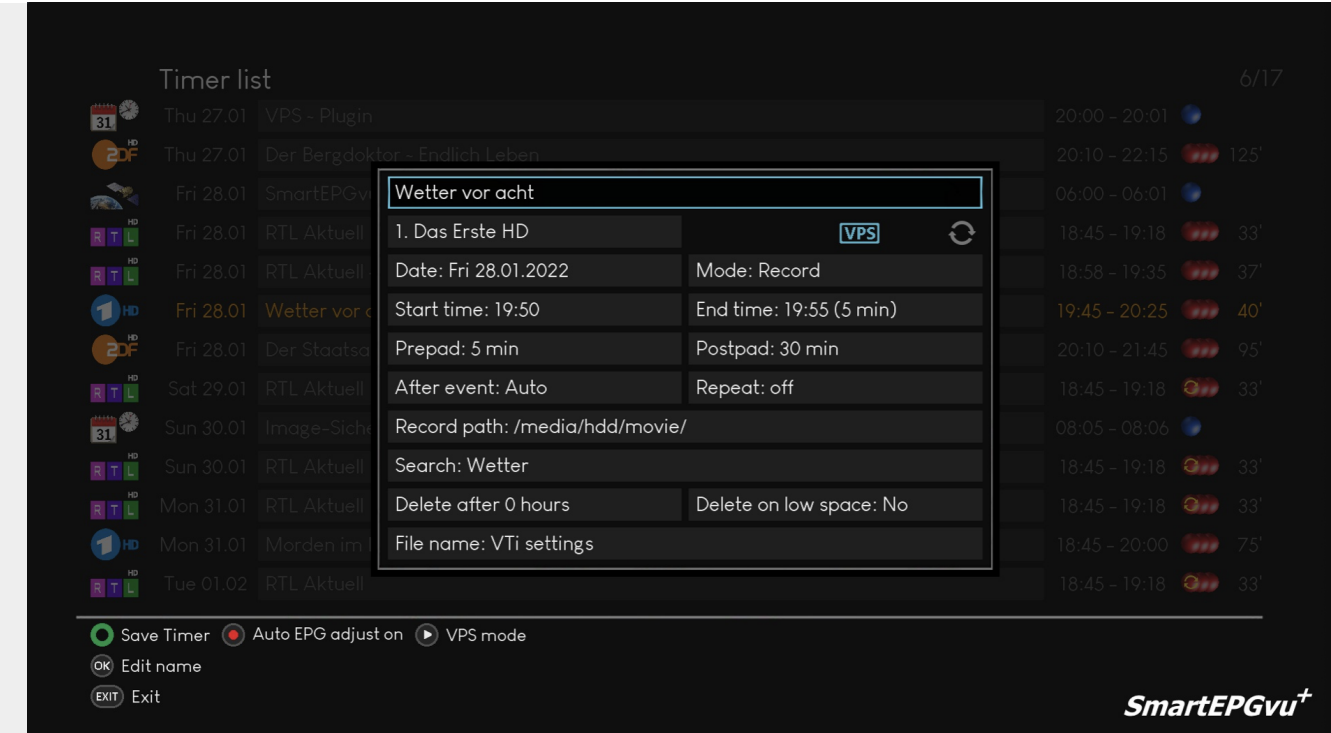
Timer list 6/17

| | | | |
|---|---|---|---|
| Thu 27.01 | VPS - Plugin | 20:00 - 20:01 | |
| Thu 27.01 | Der Bergdoktor - Endlich Leben | 20:10 - 22:15 | 125' |
| Fri 28.01 | SmartEPGvu | 06:00 - 06:01 | |
| Fri 28.01 | RTL Aktuell | 18:45 - 19:18 | 33' |
| Fri 28.01 | RTL Aktuell | 18:58 - 19:35 | 37' |
| Fri 28.01 | Wetter vor a | 19:45 - 20:25 | 40' |
| Fri 28.01 | Der Staatsa | 20:10 - 21:45 | 95' |
| Sat 29.01 | RTL Aktuell | 18:45 - 19:18 | 33' |
| Sun 30.01 | Image-Siche | 08:05 - 08:06 | |
| Sun 30.01 | RTL Aktuell | 18:45 - 19:18 | 33' |
| Mon 31.01 | RTL Aktuell | 18:45 - 19:18 | 33' |
| Mon 31.01 | Morden im | 18:45 - 20:00 | 75' |
| Tue 01.02 | RTL Aktuell | 18:45 - 19:18 | 33' |

Wetter vor acht

1. Das Erste HD
VPS

Date: Fri 28.01.2022
Mode: Record
Start time: 19:50
End time: 19:55 (5 min)
Prepad: 5 min
Postpad: 30 min
After event: Auto
Repeat: off
Record path: /media/hdd/movie/
Search: Wetter
Delete after 0 hours
Delete on low space: No
File name: VTi settings

Save Timer
Auto EPG adjust on
VPS mode
OK Edit name
EXIT Exit

SmartEPGvu+